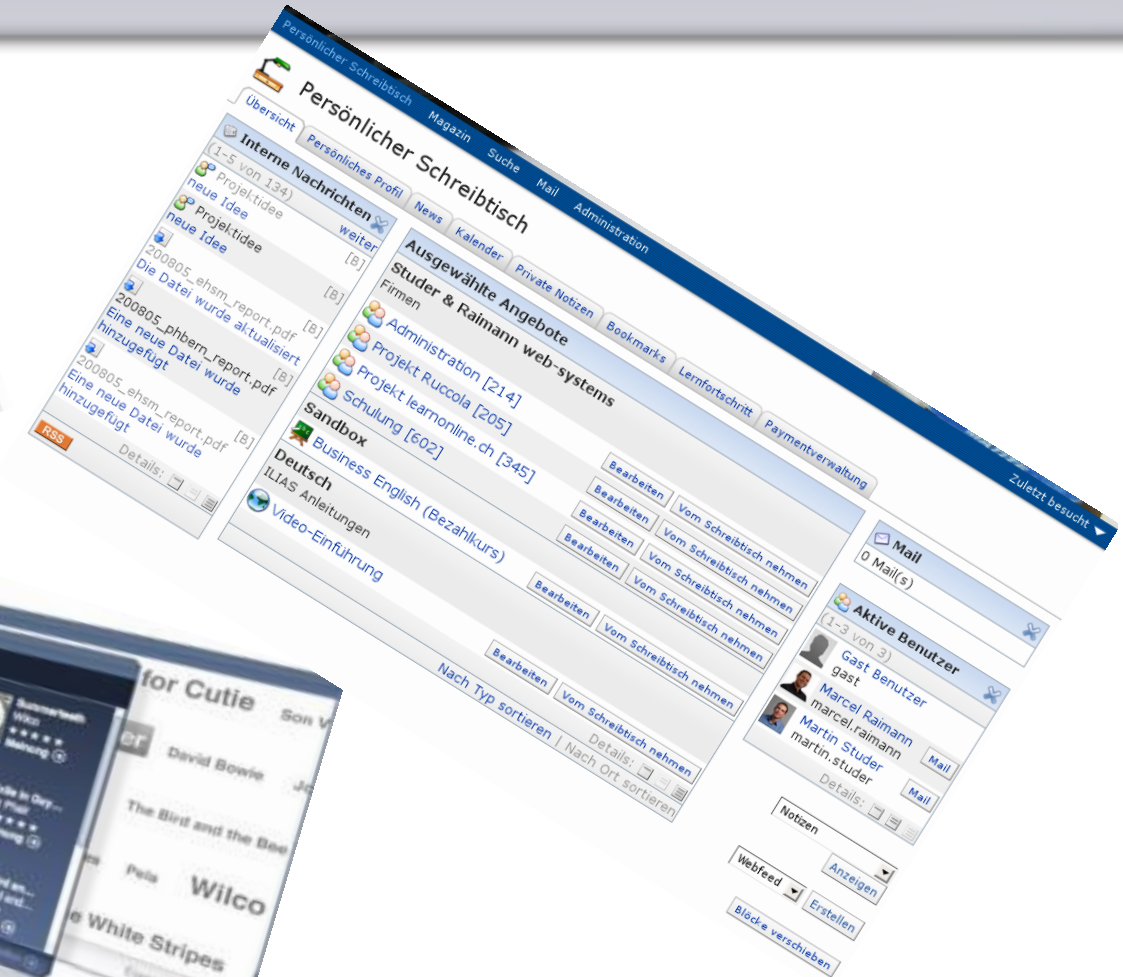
Persönlicher Schreibtisch Magazin Suche Mail Administration

Zuletzt besucht

Persönlicher Schreibtisch

Übersicht | Persönliches Profil | News | Kalender | Private Notizen | Bookmarks | Lernfortschritt | Paymentverwaltung

Interne Nachrichten
(1-5 von 134)
Projektidee
neue Idee
Projektidee
neue Idee
weiter
200805_ehsm_report.pdf [B]
Die Datei wurde aktualisiert
200805_phbern_report.pdf [B]
Eine neue Datei wurde hinzugefügt
200805_ehsm_report.pdf [B]
Eine neue Datei wurde hinzugefügt
RSS
Details:

Ausgewählte Angebote
Studer & Raimann web-systems
Firmen
Administration [214] Bearbeiten Vom Schreibtisch nehmen
Projekt Ruccola [205] Bearbeiten Vom Schreibtisch nehmen
Projekt learnonline.ch [345] Bearbeiten Vom Schreibtisch nehmen
Schulung [602] Bearbeiten Vom Schreibtisch nehmen
Sandbox
Business English (Bezahlkurs) Bearbeiten Vom Schreibtisch nehmen
Deutsch
ILIAS Anleitungen
Video-Einführung Bearbeiten Vom Schreibtisch nehmen
Nach Typ sortieren | Nach Ort sortieren
Details:

Mail
0 Mail(s)

Aktive Benutzer
(1-3 von 3)
Gast Benutzer
gast
Marcel Raimann
marcel.raimann Mail
Martin Studer
martin.studer Mail
Details:

Notizen
Anzeigen
Webfeed
Erstellen
Blöcke verschieben

for Cutie
Son V
David Bowie
The Bird and the Bee
Pela
Wilco
The White Stripes
Wilco